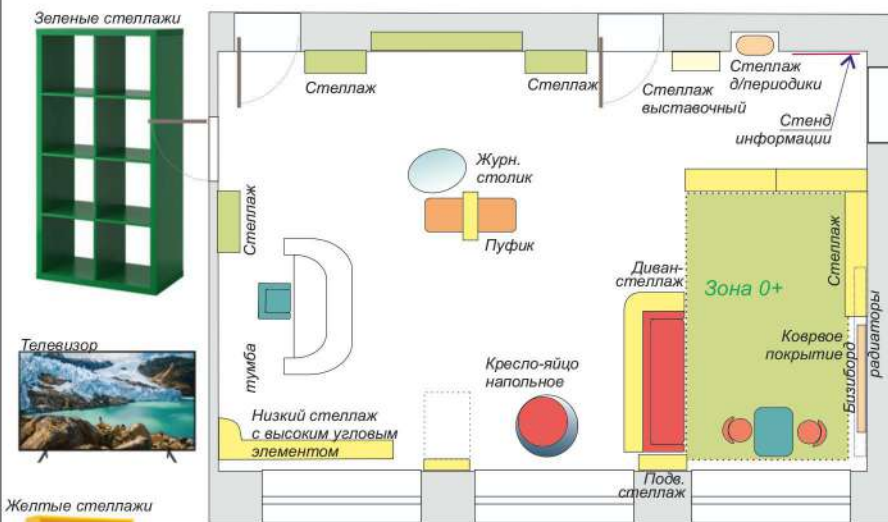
Зеленые стеллажи

Стеллаж

Стеллаж

Стеллаж выставочный

Стеллаж д/периодики

Стенд информации

Журн. столик

Стеллаж

Пуфик

Диван-стеллаж

Зона 0+

Стеллаж

Телевизор

тумба

Ковровое покрытие

Бизиборд

радиаторы

Кресло-яйцо напольное

Низкий стеллаж с высоким угловым элементом

Подв. стеллаж

Желтые стеллажи